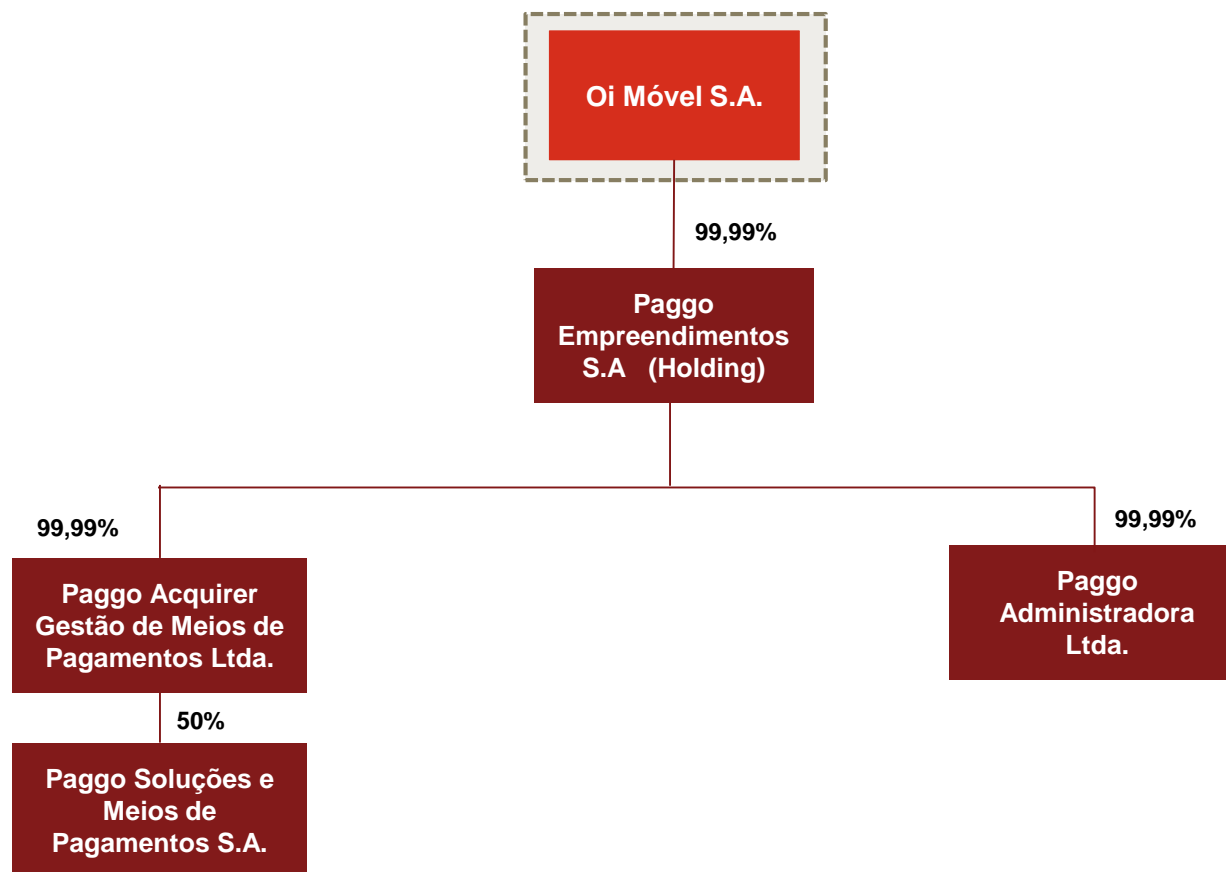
Oi Móvel S.A.

99,99%

Paggo Empreendimentos S.A (Holding)

99,99%

Paggo Acquirer Gestão de Meios de Pagamentos Ltda.

50%

Paggo Soluções e Meios de Pagamentos S.A.

99,99%

Paggo Administradora Ltda.